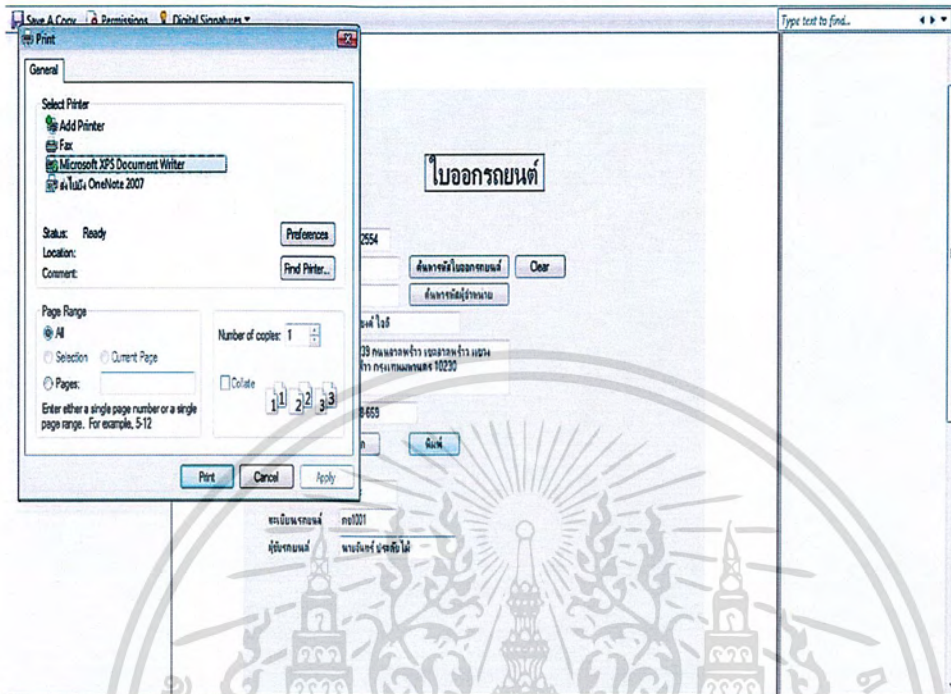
Save A Copy Permissions Digital Signatures

Type text to find...

Print

General

Select Printer

Add Printer

Fax

Microsoft XPS Document Writer

ส่งไปยัง OneNote 2007

Status: Ready

Location:

Comment:

Preferences

Find Printer...

Page Range

All

Selection

Current Page

Pages:

Enter either a single page number or a single page range. For example, 5-12

Number of copies: 1

Collate

Print

Cancel

Apply

ใบออกรถยนต์

2554

ค้นหารหัสใบออกรถยนต์

Clear

ค้นหารหัสผู้ร่วมงาน

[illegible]ด์ ไอธี

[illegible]39 ถนนลาดพร้าว แขวงลาดพร้าว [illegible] กรุงเทพมหานคร 10230

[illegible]8-653

พิมพ์

ทะเบียนรถยนต์ กธ1001

ผู้ขับรถยนต์ นายจันทร์ ประดับ ไม้